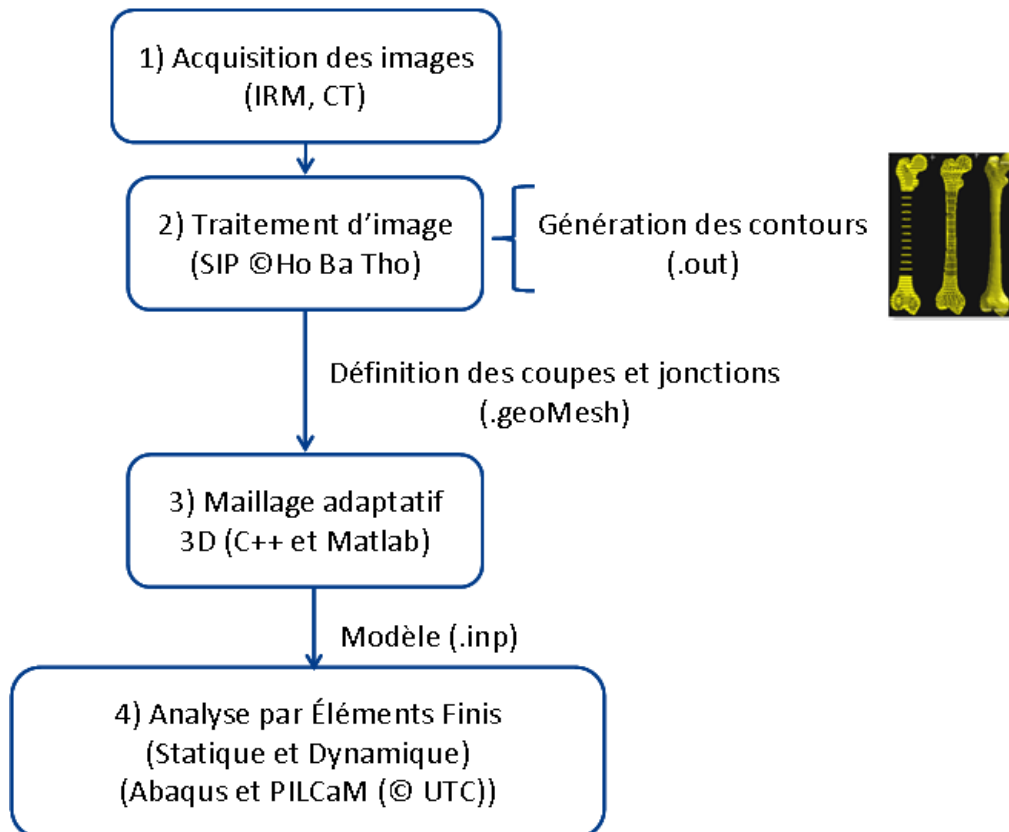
1) Acquisition des images
(IRM, CT)

2) Traitement d’image
(SIP ©Ho Ba Tho)

Génération des contours
(.out)

Définition des coupes et jonctions
(.geoMesh)

3) Maillage adaptatif
3D (C++ et Matlab)

Modèle (.inp)

4) Analyse par Éléments Finis
(Statique et Dynamique)
(Abaqus et PILCaM (© UTC))